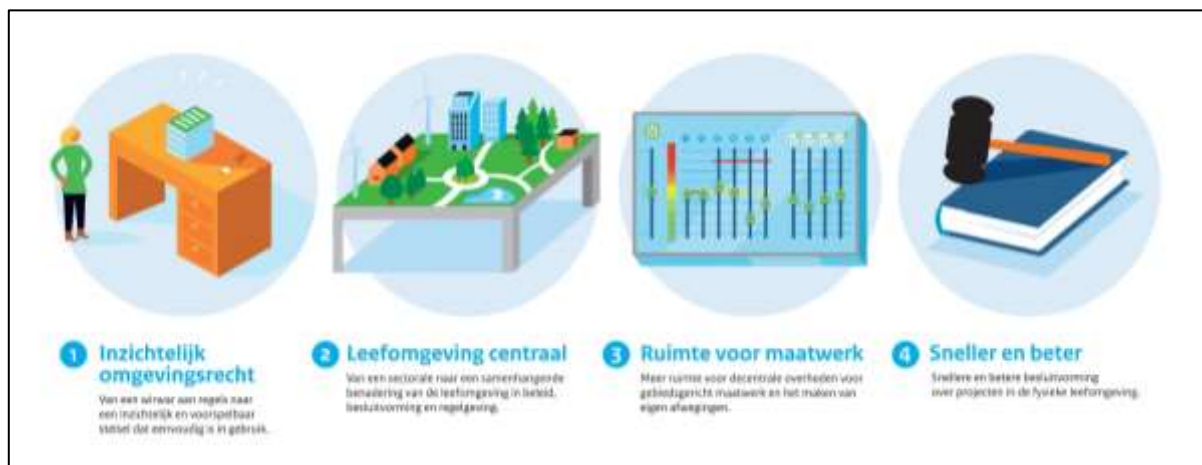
1 Inzichtelijk omgevingsrecht

Van een wirwar aan regels naar een inzichtelijk en voorspelbaar stelsel dat eenvoudig is in gebruik.

2 Leefomgeving centraal

Van een sectorale naar een samenhangende benadering van de leefomgeving in beleid, besluitvorming en regelgeving.

3 Ruimte voor maatwerk

Meer ruimte voor decentrale overheden voor gebiedsgericht maatwerk en het maken van eigen afwegingen.

4 Sneller en beter

Snellere en betere besluitvorming over projecten in de fysieke leefomgeving.